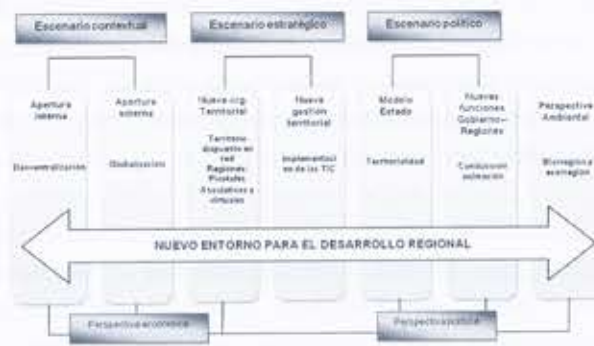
Escenario contextual

Escenario estratégico

Escenario político

Apertura interna

Descentralización

Apertura externa

Globalización

Nueva org. Territorial

Territorio dispuesto en red. Regiones: Pivotales Asociativas y virtuales

Nueva gestión territorial

Implementación de las TIC

Modelo Estado

Territorialidad

Nuevas funciones Gobierno – Regiones

Conducción animación

Perspectiva Ambiental

Bioregión y ecoregión

NUEVO ENTORNO PARA EL DESARROLLO REGIONAL

Perspectiva económica

Perspectiva política